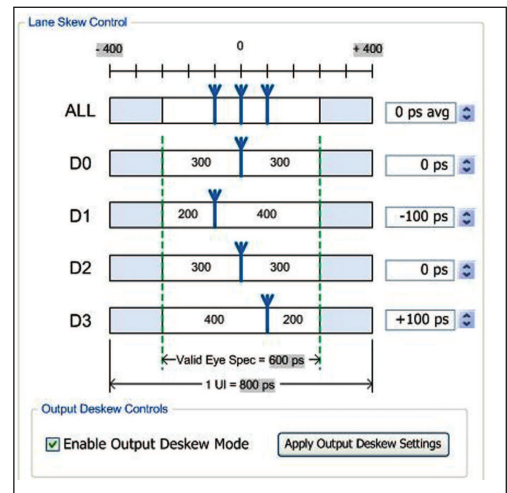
Lane Skew Control

- 400 0 + 400

ALL 0 ps avg

D0 300 300 0 ps

D1 200 400 -100 ps

D2 300 300 0 ps

D3 400 200 +100 ps

Valid Eye Spec = 600 ps

1 UI = 800 ps

Output Deskew Controls

Enable Output Deskew Mode

Apply Output Deskew Settings